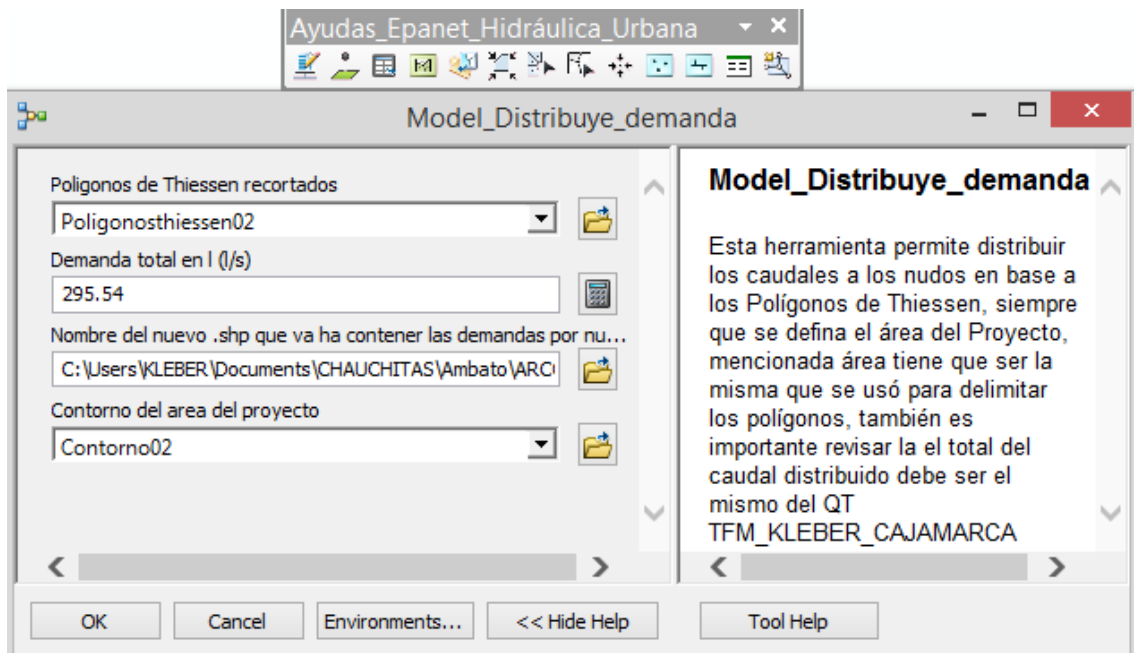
Ayudas_Epanet_Hidráulica_Urbana

Model_Distribuye_demanda

Poligonos de Thiessen recortados

Poligonosthiessen02

Demanda total en l (l/s)

295.54

Nombre del nuevo .shp que va ha contener las demandas por nu...

C:\Users\KLEBER\Documents\CHAUCHITAS\Ambato\ARC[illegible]

Contorno del area del proyecto

Contorno02

Model_Distribuye_demanda

Esta herramienta permite distribuir los caudales a los nudos en base a los Polígonos de Thiessen, siempre que se defina el área del Proyecto, mencionada área tiene que ser la misma que se usó para delimitar los polígonos, también es importante revisar la el total del caudal distribuido debe ser el mismo del QT TFM_KLEBER_CAJAMARCA

OK | Cancel | Environments... | << Hide Help | Tool Help